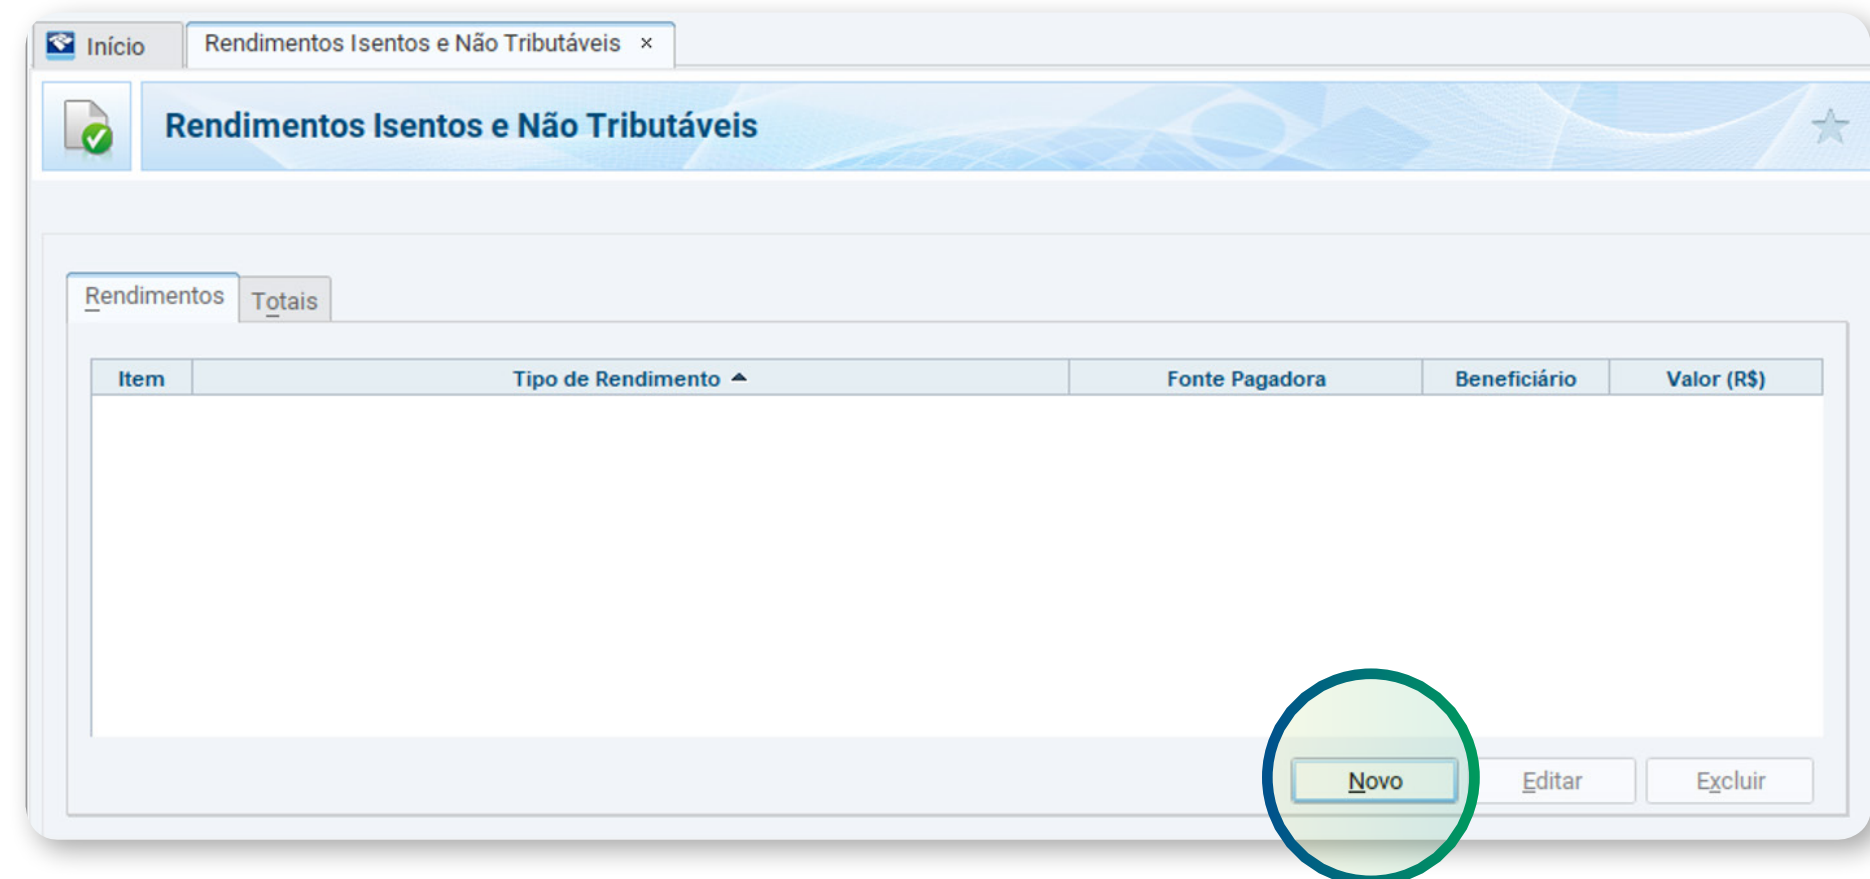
Início | Rendimentos Isentos e Não Tributáveis ×

Rendimentos Isentos e Não Tributáveis

Rendimentos | Totais

| Item | Tipo de Rendimento ▲ | Fonte Pagadora | Beneficiário | Valor (R$) |
|---|---|---|---|---|

Novo | Editar | Excluir